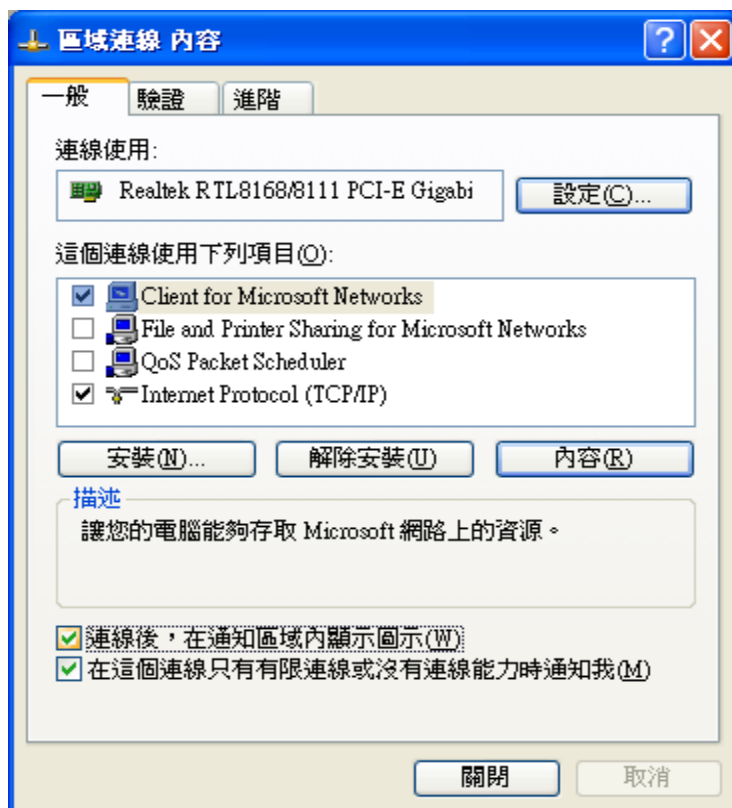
區域連線 內容

?
X

一般
驗證
進階

連線使用:

Realtek RTL8168/8111 PCI-E Gigabi

設定(C)...

這個連線使用下列項目(O):

Client for Microsoft Networks
File and Printer Sharing for Microsoft Networks
QoS Packet Scheduler
Internet Protocol (TCP/IP)

安裝(N)...
解除安裝(U)
內容(R)

描述
讓您的電腦能夠存取 Microsoft 網路上的資源。

連線後，在通知區域內顯示圖示(W)
在這個連線只有有限連線或沒有連線能力時通知我(M)

關閉
取消